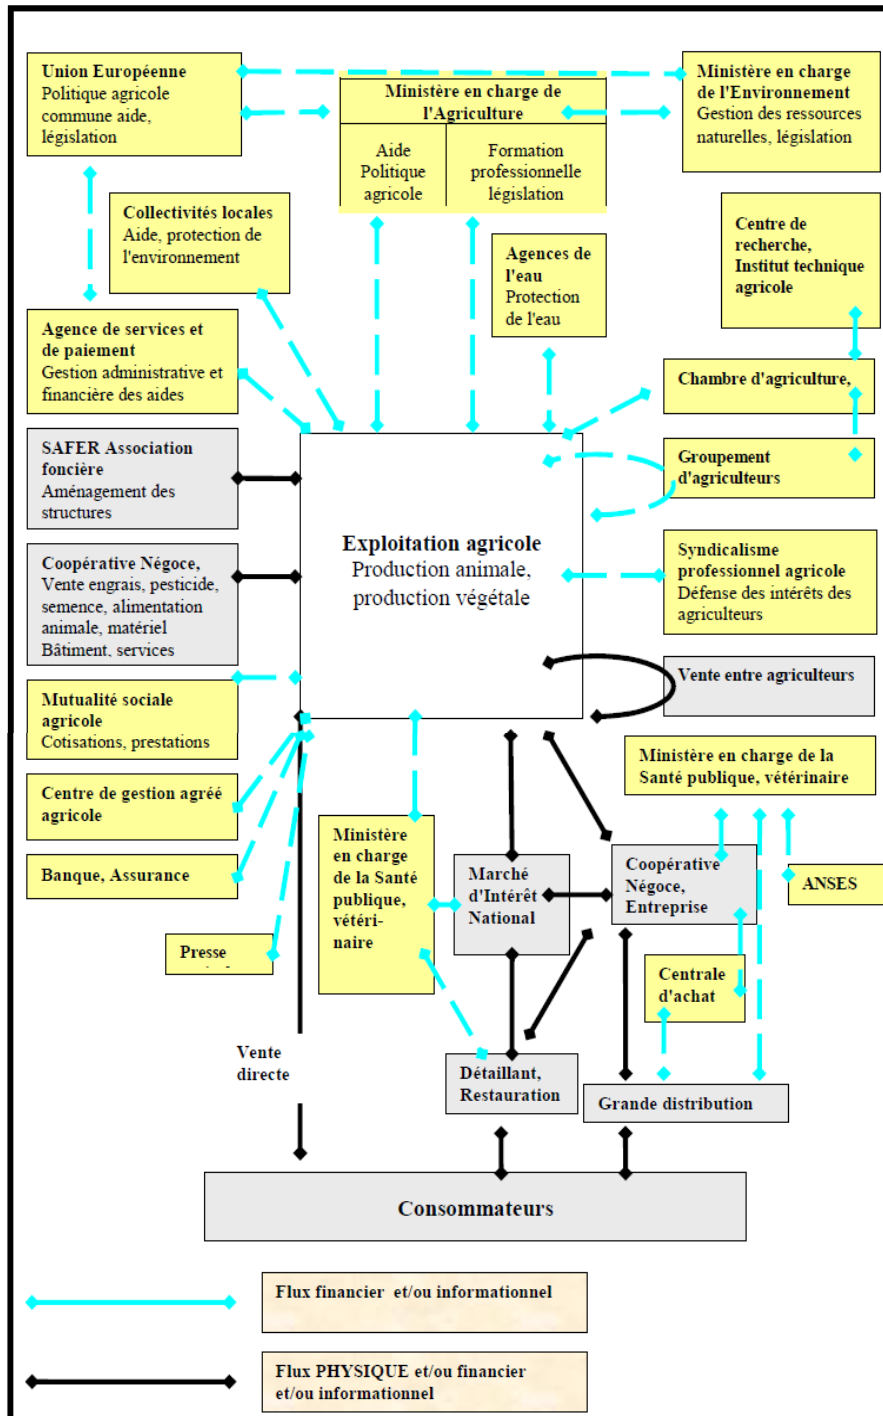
Union Européenne
Politique agricole commune aide, législation

Ministère en charge de l'Agriculture

Aide Politique agricole

Formation professionnelle législation

Ministère en charge de l'Environnement
Gestion des ressources naturelles, législation

Collectivités locales
Aide, protection de l'environnement

Agences de l'eau
Protection de l'eau

Centre de recherche, Institut technique agricole

Agence de services et de paiement
Gestion administrative et financière des aides

Chambre d'agriculture,

SAFER Association foncière
Aménagement des structures

Groupement d'agriculteurs

Exploitation agricole
Production animale, production végétale

Coopérative Négoce,
Vente engrais, pesticide, semence, alimentation animale, matériel Bâtiment, services

Syndicalisme professionnel agricole
Défense des intérêts des agriculteurs

Vente entre agriculteurs

Mutualité sociale agricole
Cotisations, prestations

Ministère en charge de la Santé publique, vétérinaire

Centre de gestion agréé agricole

Ministère en charge de la Santé publique, vétérinaire

Marché d'Intérêt National

Coopérative Négoce, Entreprise

ANSES

Banque, Assurance

Presse

Centrale d'achat

Vente directe

Détaillant, Restauration

Grande distribution

Consommateurs

Flux financier et/ou informationnel

Flux PHYSIQUE et/ou financier et/ou informationnel